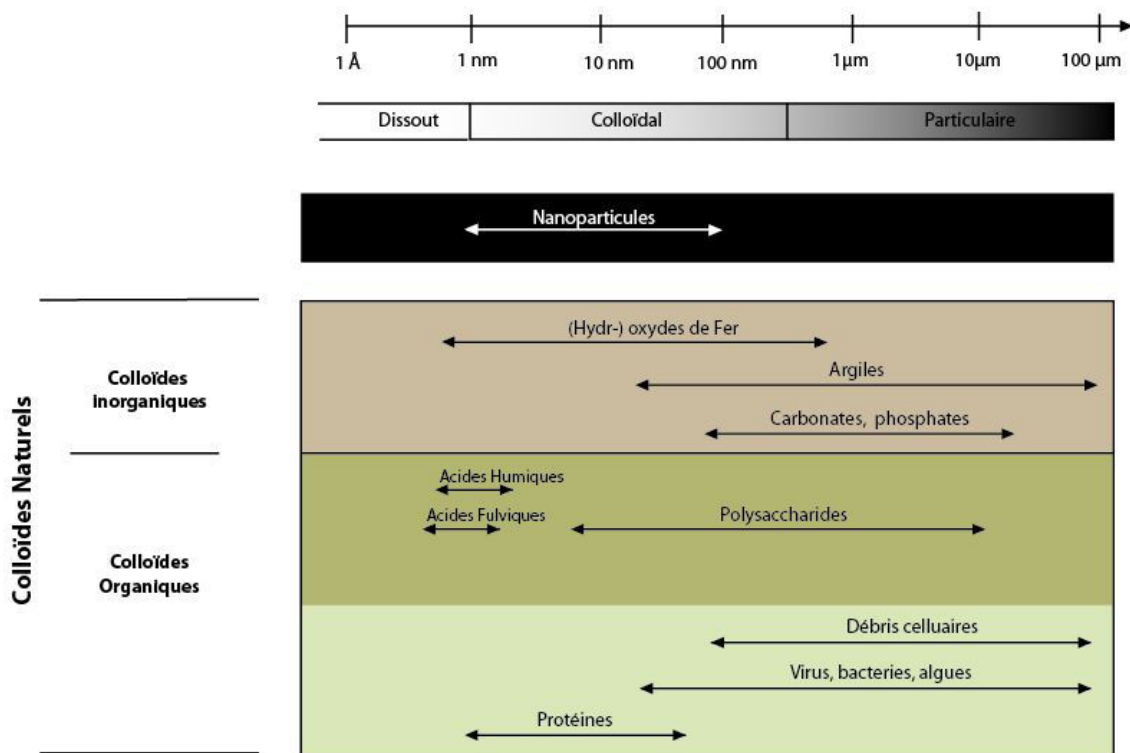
1 Å 1 nm 10 nm 100 nm 1µm 10µm 100 µm

Dissout Colloïdal Particulaire

Nanoparticules

Colloïdes Naturels

Colloïdes inorganiques

(Hydr-) oxydes de Fer

Argiles

Carbonates, phosphates

Colloïdes Organiques

Acides Humiques

Acides Fulviques

Polysaccharides

Débris celluaires

Virus, bacteries, algues

Protéines